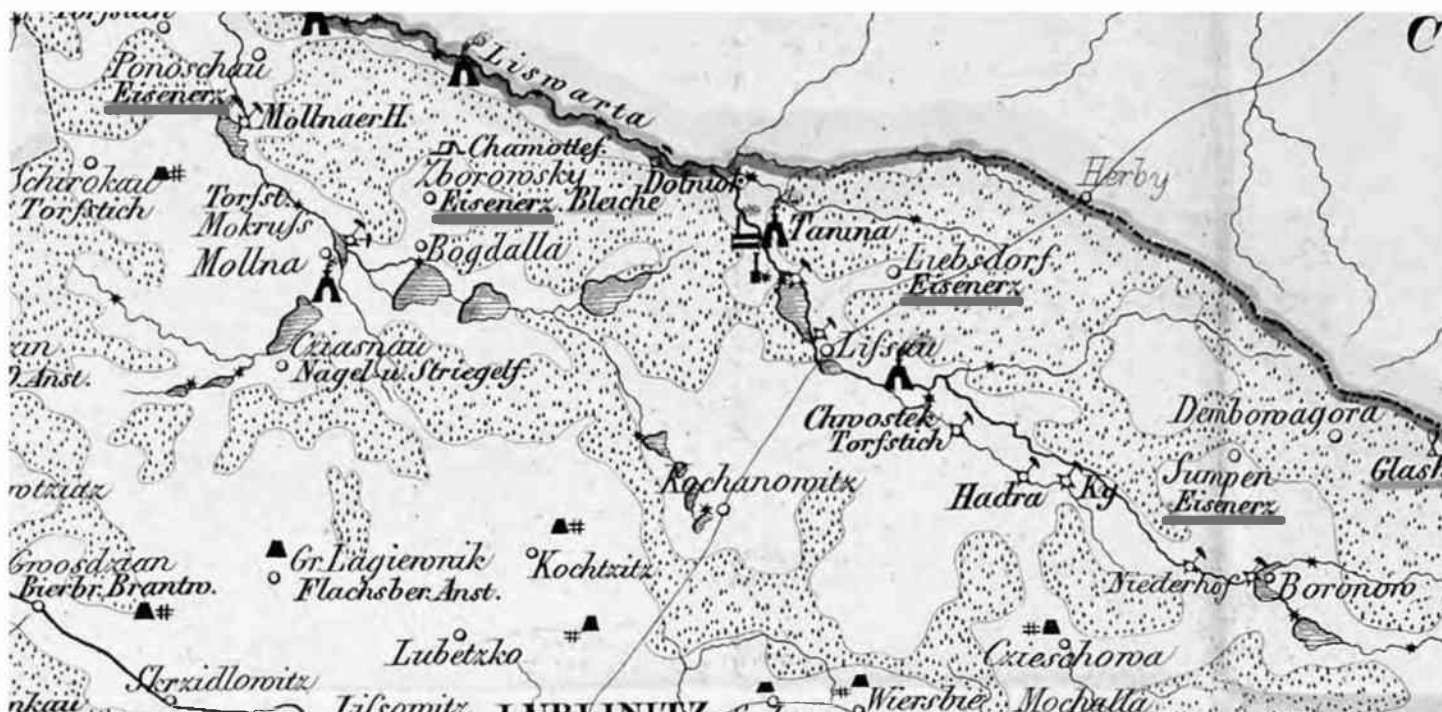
Torfstich
Ponoschau
Eisenerz
Mollnaer H.
Lisswarta
Chamottef.
Zborowsky
Eisenerz Bleiche
Schirokau
Torfstich
Torfst.
Mokruss
Mollna
Bogdalla
Dolniok
Herby
Tanina
Liebsdorf
Eisenerz
Cziasnau
Nagel u. Striegelf.
Lissau
Anst.
Chwostek
Torfstich
Dembowagora
Sumpen
Eisenerz
Glas
Kochanowitz
Hadra
Kg
Groosdzian
Bierbr. Brantw.
Gr. Lagiewnik
Flachsber. Anst.
Kochtzitz
Niederhof
Boronow
Lubetzko
Czieschowa
Skrzidlowitz
Lissowitz
LUBLINITZ
Wiersbie
Mochalla
C